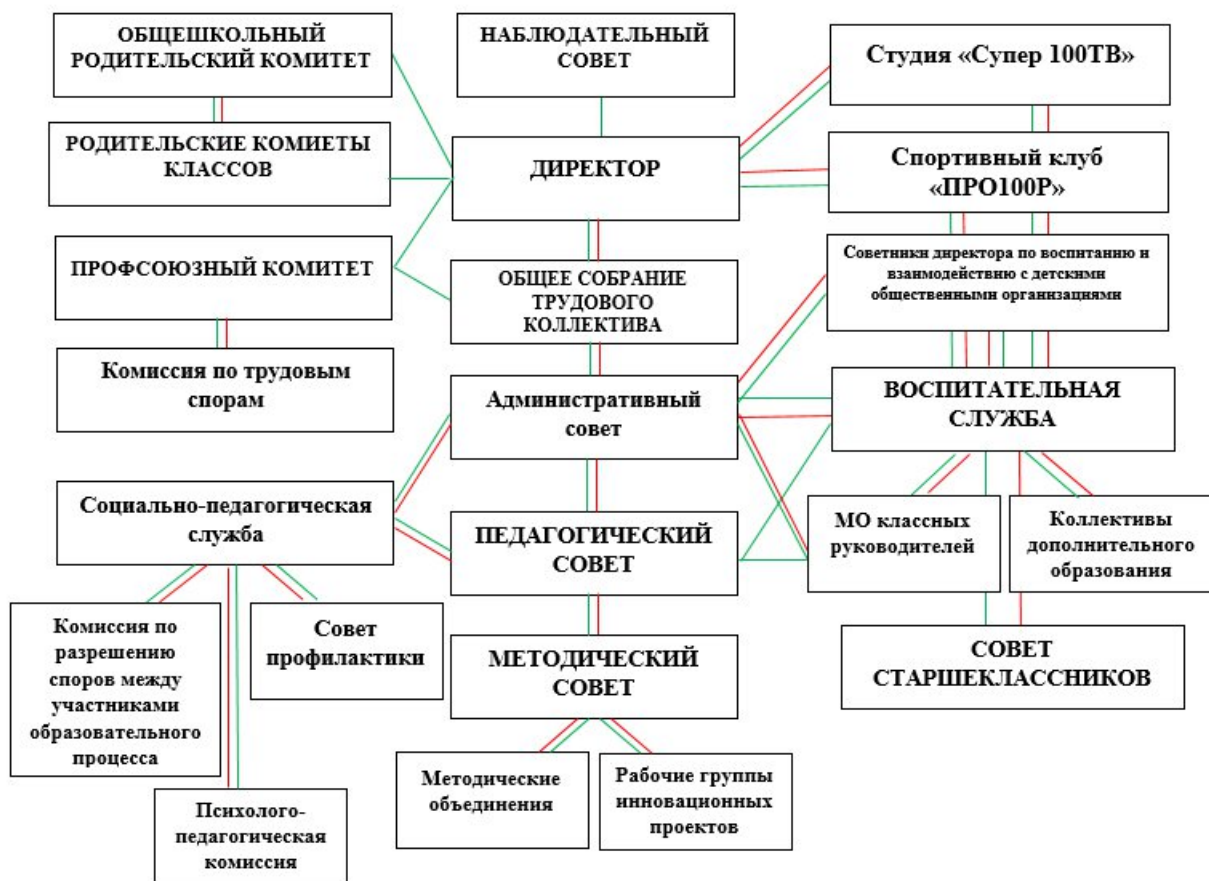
ОБЩЕШКОЛЬНЫЙ РОДИТЕЛЬСКИЙ КОМИТЕТ

НАБЛЮДАТЕЛЬНЫЙ СОВЕТ

Студия «Супер 100ТВ»

РОДИТЕЛЬСКИЕ КОМИЕТЫ КЛАССОВ

ДИРЕКТОР

Спортивный клуб «ПРО100Р»

ПРОФСОЮЗНЫЙ КОМИТЕТ

ОБЩЕЕ СОБРАНИЕ ТРУДОВОГО КОЛЛЕКТИВА

Советники директора по воспитанию и взаимодействию с детскими общественными организациями

Комиссия по трудовым спорам

Административный совет

ВОСПИТАТЕЛЬНАЯ СЛУЖБА

Социально-педагогическая служба

ПЕДАГОГИЧЕСКИЙ СОВЕТ

МО классных руководителей

Коллективы дополнительного образования

Комиссия по разрешению споров между участниками образовательного процесса

Совет профилактики

МЕТОДИЧЕСКИЙ СОВЕТ

СОВЕТ СТАРШЕКЛАССНИКОВ

Методические объединения

Рабочие группы инновационных проектов

Психолого-педагогическая комиссия